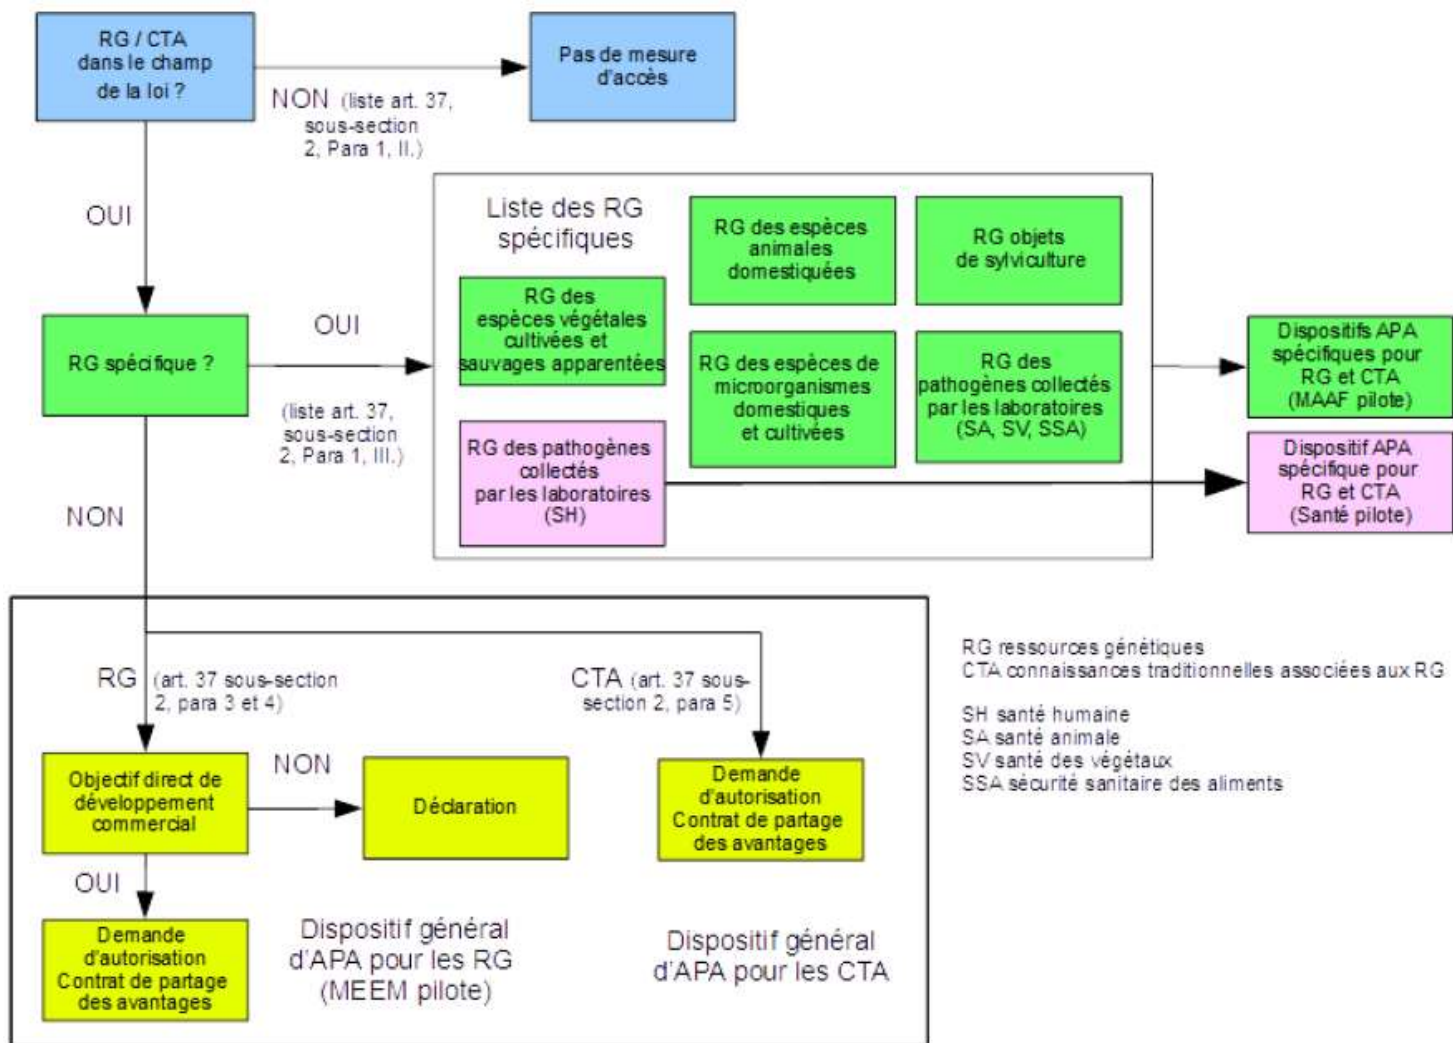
RG / CTA dans le champ de la loi ?

NON (liste art. 37, sous-section 2, Para 1, II.)

Pas de mesure d'accès

OUI

RG spécifique ?

OUI

(liste art. 37, sous-section 2, Para 1, III.)

Liste des RG spécifiques

RG des espèces animales domestiquées

RG objets de sylviculture

RG des espèces végétales cultivées et sauvages apparentées

RG des espèces de microorganismes domestiques et cultivées

RG des pathogènes collectés par les laboratoires (SA, SV, SSA)

RG des pathogènes collectés par les laboratoires (SH)

Dispositifs APA spécifiques pour RG et CTA (MAAF pilote)

Dispositif APA spécifique pour RG et CTA (Santé pilote)

NON

RG (art. 37 sous-section 2, para 3 et 4)

CTA (art. 37 sous-section 2, para 5)

Objectif direct de développement commercial

NON

Déclaration

Demande d'autorisation Contrat de partage des avantages

OUI

Demande d'autorisation Contrat de partage des avantages

Dispositif général d'APA pour les RG (MEEM pilote)

Dispositif général d'APA pour les CTA

RG ressources génétiques
CTA connaissances traditionnelles associées aux RG

SH santé humaine
SA santé animale
SV santé des végétaux
SSA sécurité sanitaire des aliments